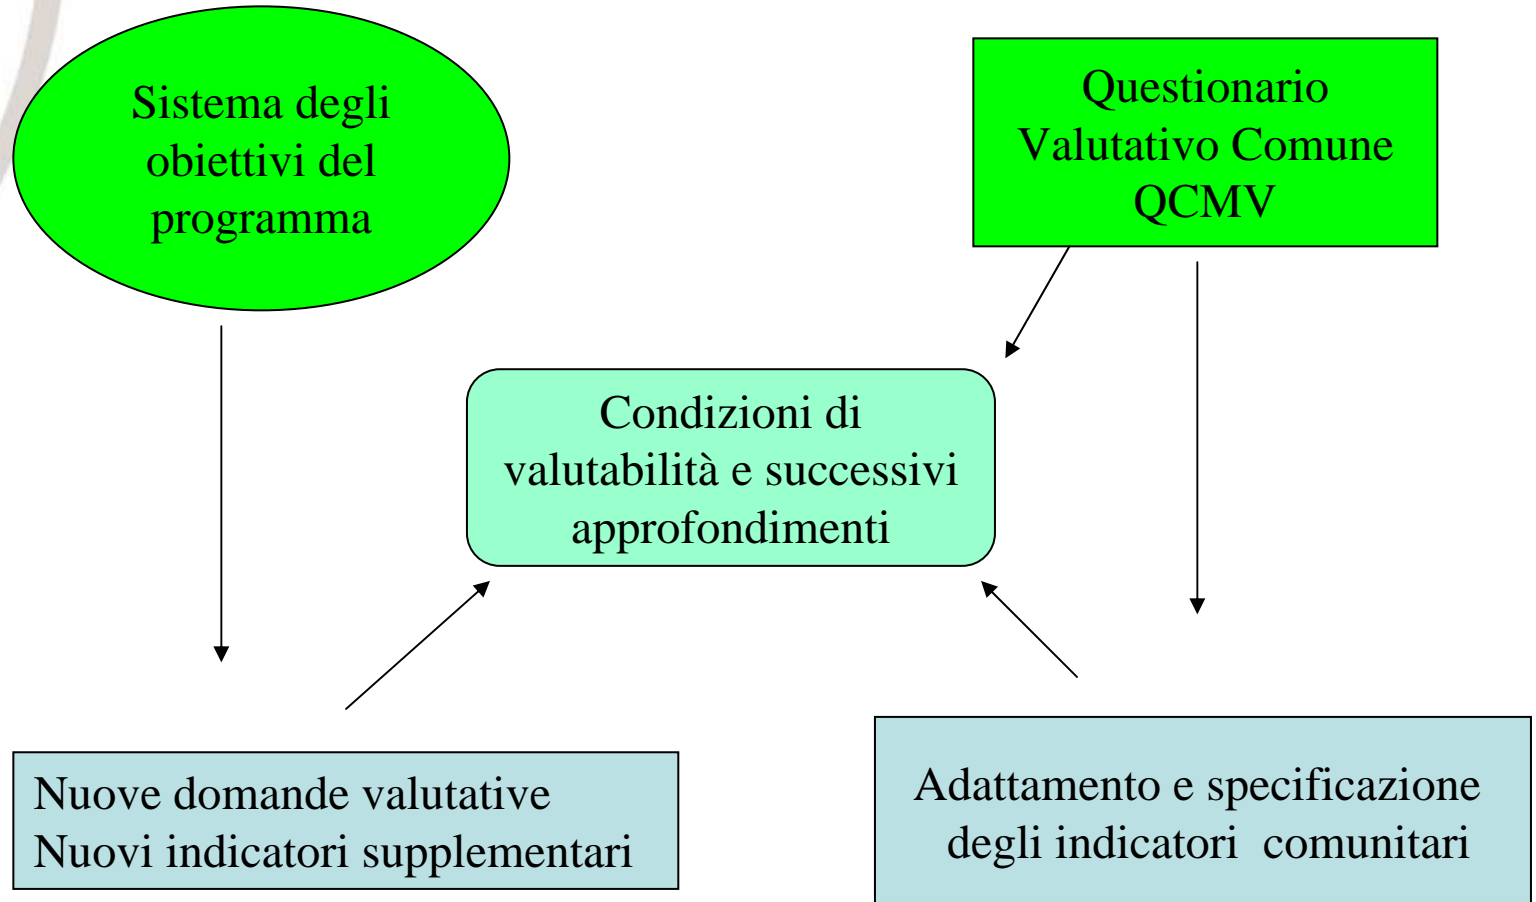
Sistema degli obiettivi del programma

Questionario Valutativo Comune QCMV

Condizioni di valutabilità e successivi approfondimenti

Nuove domande valutative
Nuovi indicatori supplementari

Adattamento e specificazione degli indicatori comunitari